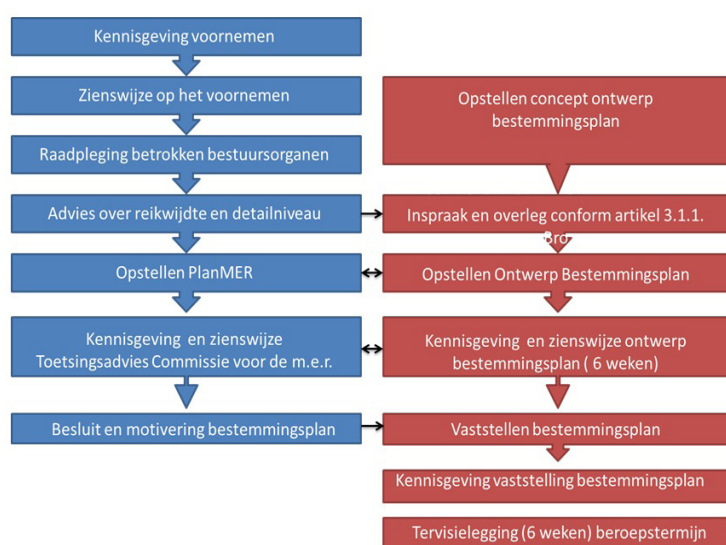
Kennisgeving voornemen

Zienswijze op het voornemen

Raadpleging betrokken bestuursorganen

Advies over reikwijdte en detailniveau

Opstellen PlanMER

Kennisgeving en zienswijze Toetsingsadvies Commissie voor de m.e.r.

Besluit en motivering bestemmingsplan

Opstellen concept ontwerp bestemmingsplan

Inspraak en overleg conform artikel 3.1.1. Bro

Opstellen Ontwerp Bestemmingsplan

Kennisgeving en zienswijze ontwerp bestemmingsplan ( 6 weken)

Vaststellen bestemmingsplan

Kennisgeving vaststelling bestemmingsplan

Tervisielegging (6 weken) beroepstermijn